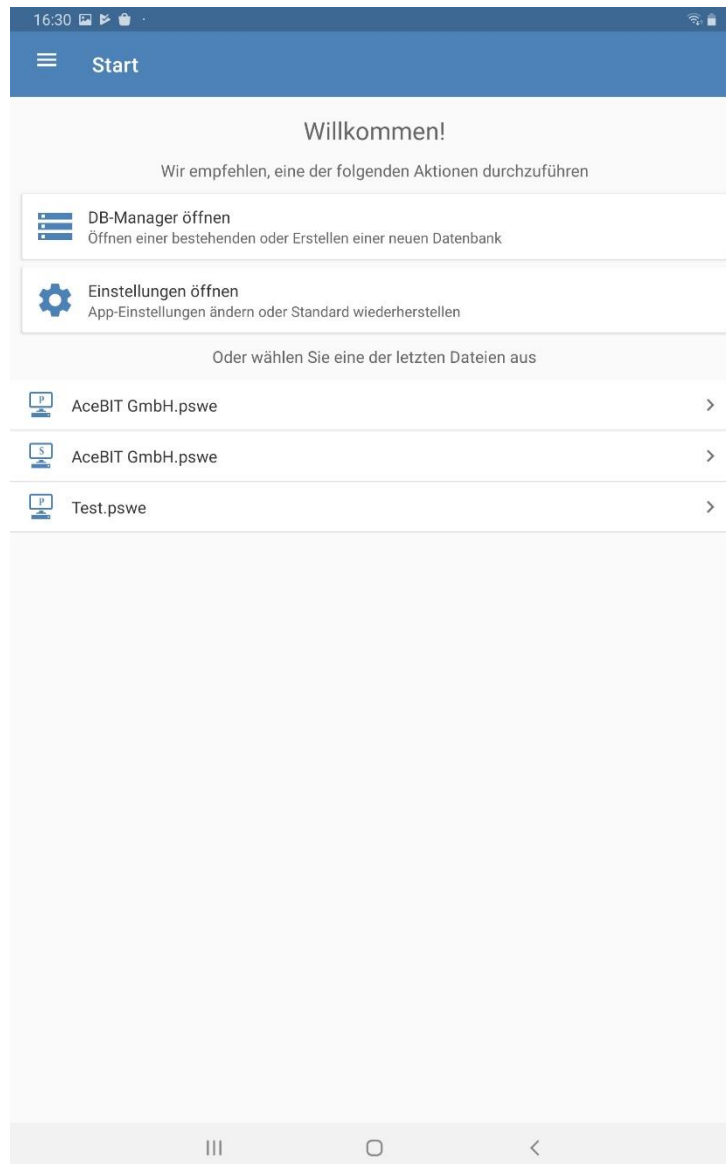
16:30

Start

Willkommen!

Wir empfehlen, eine der folgenden Aktionen durchzuführen

DB-Manager öffnen
Öffnen einer bestehenden oder Erstellen einer neuen Datenbank

Einstellungen öffnen
App-Einstellungen ändern oder Standard wiederherstellen

Oder wählen Sie eine der letzten Dateien aus

P AceBIT GmbH.pswe

S AceBIT GmbH.pswe

P Test.pswe